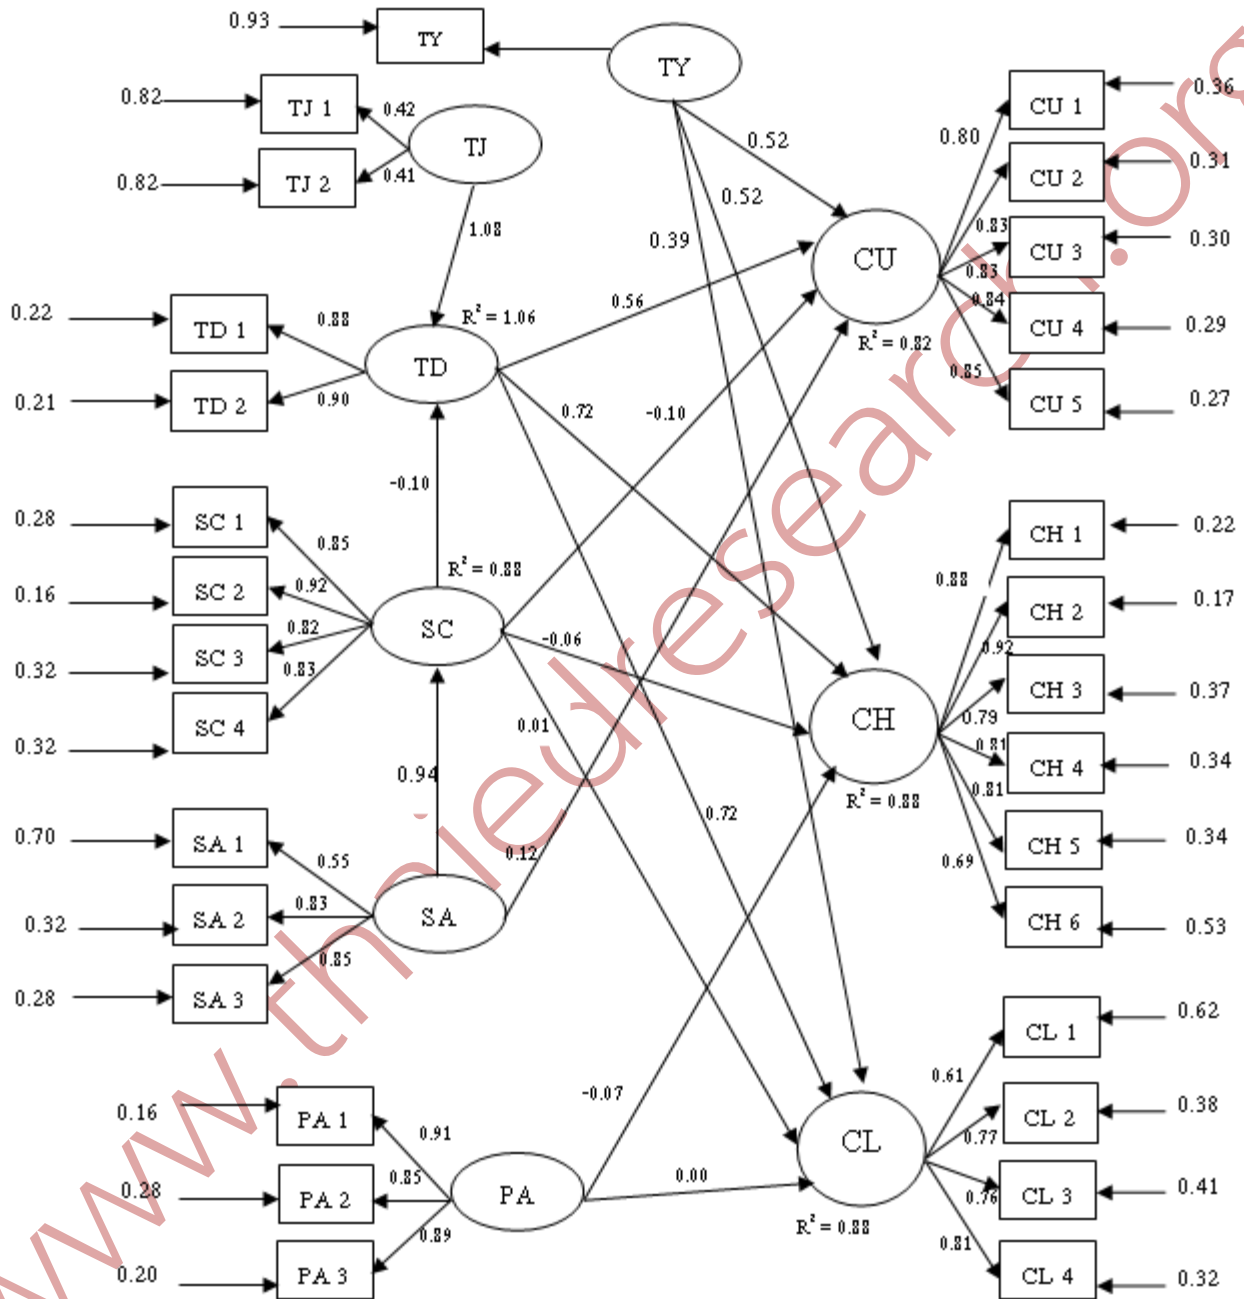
0.93
TY
TY
0.82
TJ 1
0.42
TJ
0.82
TJ 2
0.41
1.08
0.52
0.52
0.39
CU 1
0.36
0.80
CU 2
0.31
CU 3
0.30
0.83
CU
0.83
0.84
CU 4
0.29
0.85
CU 5
0.27
$R^2$ = 0.82
0.22
TD 1
0.88
$R^2$ = 1.06
0.56
TD
0.21
TD 2
0.90
0.72
-0.10
-0.10
0.28
SC 1
0.85
$R^2$ = 0.88
0.16
SC 2
0.92
SC
0.82
-0.06
0.32
SC 3
0.83
SC 4
0.32
0.01
CH 1
0.22
0.88
CH 2
0.17
0.92
CH
CH 3
0.37
0.79
0.81
CH 4
0.34
$R^2$ = 0.88
0.81
CH 5
0.34
0.69
CH 6
0.53
0.94
0.70
SA 1
0.55
0.72
0.12
0.32
SA 2
0.83
SA
0.85
0.28
SA 3
CL 1
0.62
0.61
CL 2
0.38
0.77
0.16
PA 1
0.91
-0.07
CL
0.28
PA 2
0.85
PA
0.00
CL 3
0.41
0.76
0.89
$R^2$ = 0.88
0.81
0.20
PA 3
CL 4
0.32
www.thieuresearch.org